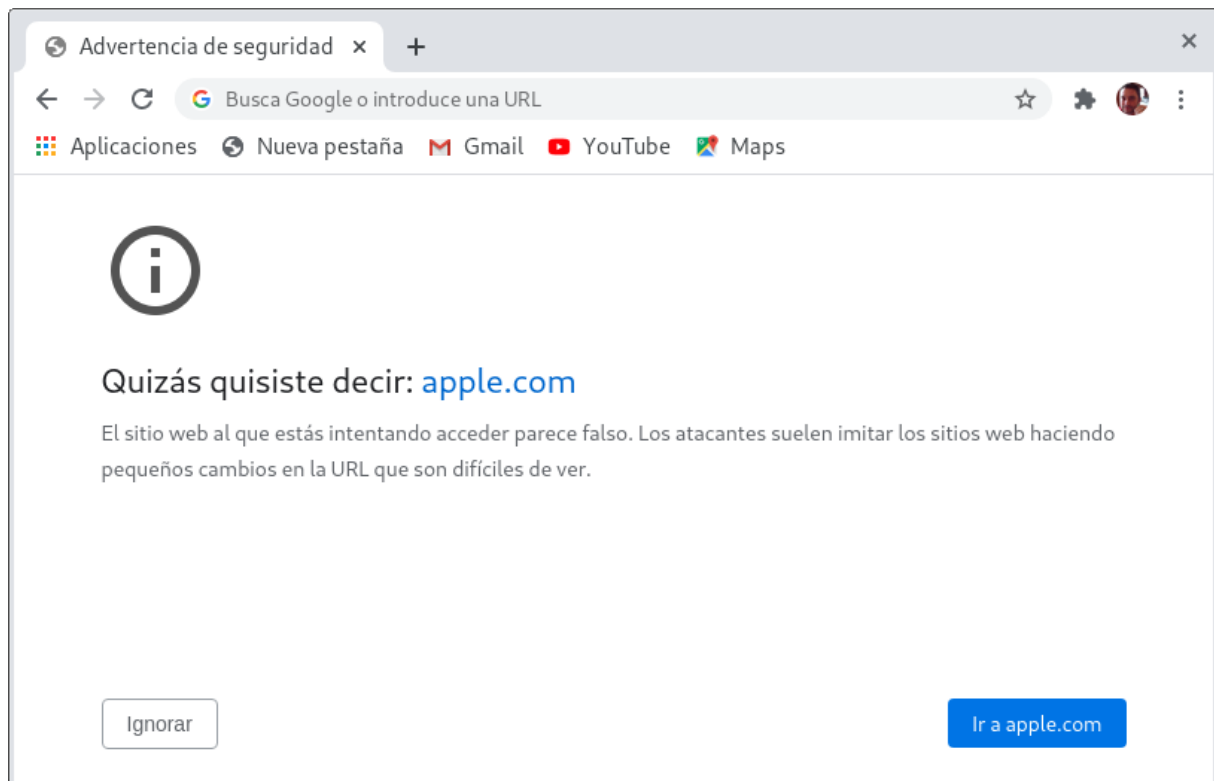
Advertencia de seguridad ×
+
×
Busca Google o introduce una URL
Aplicaciones Nueva pestaña Gmail YouTube Maps

Quizás quisiste decir: apple.com

El sitio web al que estás intentando acceder parece falso. Los atacantes suelen imitar los sitios web haciendo pequeños cambios en la URL que son difíciles de ver.

Ignorar

Ir a apple.com